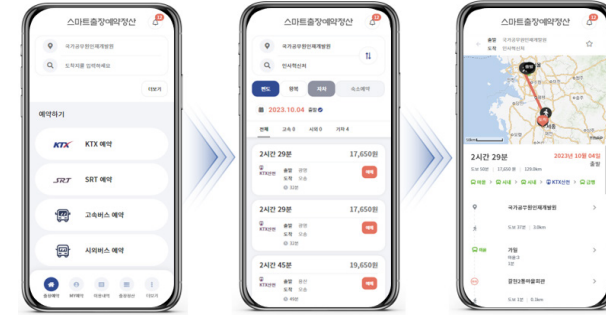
스마트출장예약정산

국가공무원인재개발원

도착지를 입력하세요

더보기

예약하기

KTX KTX 예약

SRT SRT 예약

고속버스 예약

시외버스 예약

출장예약 예약내역 마이페이지 출장정산 기타

스마트출장예약정산

국가공무원인재개발원

인사혁신처

편도 왕복 자차 숙소예약

2023.10.04 금요일

전체 고속 0 시외 0 기차 4

2시간 29분 17,650원

KTX연계

출발 충청

도착 오송

예매

2시간 29분 17,650원

KTX연계

출발 충청

도착 오송

예매

2시간 45분 19,650원

KTX연계

출발 충청

도착 오송

예매

스마트출장예약정산

출발 국가공무원인재개발원

도착 인사혁신처

2시간 29분

2023년 10월 04일

국가공무원인재개발원

KTX

오송

인사혁신처